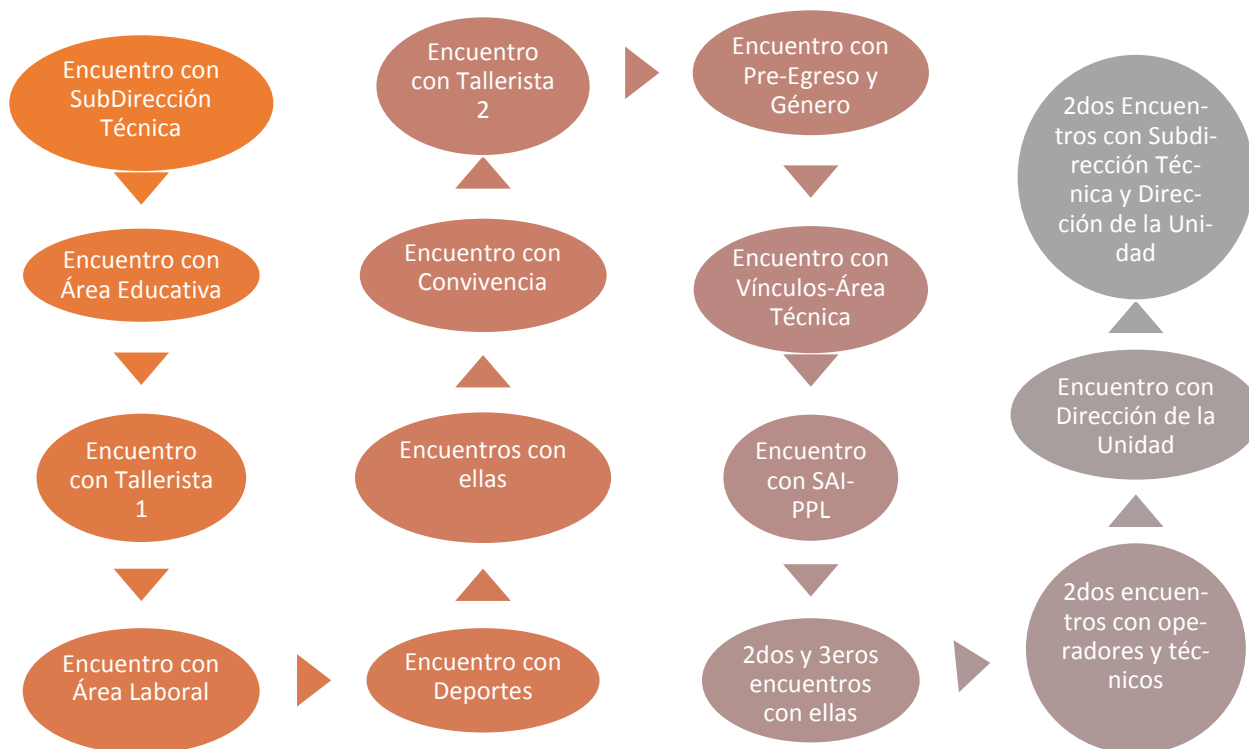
Encuentro con SubDirección Técnica

Encuentro con Área Educativa

Encuentro con Tallerista 1

Encuentro con Área Laboral

Encuentro con Deportes

Encuentros con ellas

Encuentro con Convivencia

Encuentro con Tallerista 2

Encuentro con Pre-Egreso y Género

Encuentro con Vínculos-Área Técnica

Encuentro con SAI-PPL

2dos y 3eros encuentros con ellas

2dos encuentros con operadores y técnicos

Encuentro con Dirección de la Unidad

2dos Encuentros con Subdirección Técnica y Dirección de la Unidad